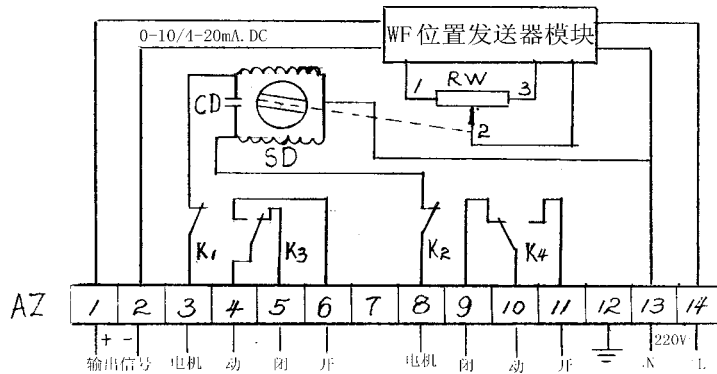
0-10/4-20mA.DC

WF位置发送器模块

1 RW 3

2

CD

SD

K1 K3 K2 K4

AZ

| 1 | 2 | 3 | 4 | 5 | 6 | 7 | 8 | 9 | 10 | 11 | 12 | 13 | 14 |
|---|---|---|---|---|---|---|---|---|---|---|---|---|---|

+ -

输出信号 电机 动 闭 开 电机 闭 动 开 N 220V L